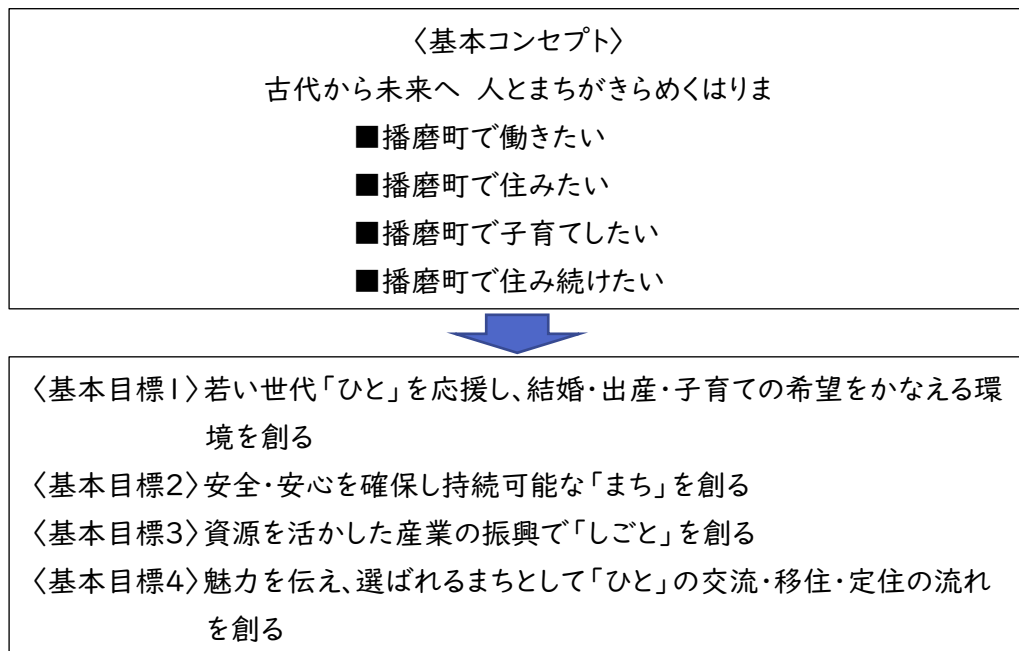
〈基本コンセプト〉
古代から未来へ　人とまちがきらめくはりま
■播磨町で働きたい
■播磨町で住みたい
■播磨町で子育てしたい
■播磨町で住み続けたい

〈基本目標1〉若い世代「ひと」を応援し、結婚・出産・子育ての希望をかなえる環境を創る
〈基本目標2〉安全・安心を確保し持続可能な「まち」を創る
〈基本目標3〉資源を活かした産業の振興で「しごと」を創る
〈基本目標4〉魅力を伝え、選ばれるまちとして「ひと」の交流・移住・定住の流れを創る